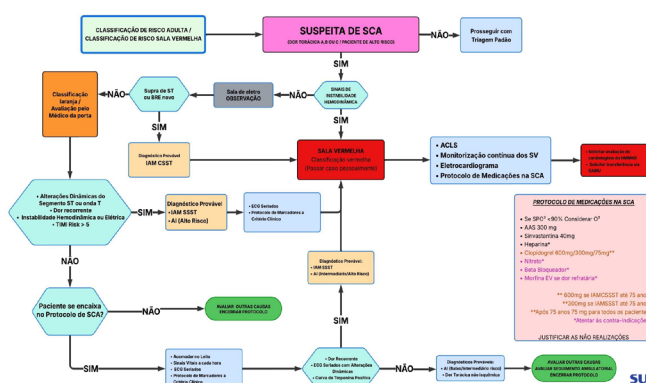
CLASSIFICAÇÃO DE RISCO ADULTA / CLASSIFICAÇÃO DE RISCO SALA VERMELHA

SUSPEITA DE SCA
(DOR TORÁCICA A/B OU C / PACIENTE DE ALTO RISCO)

NÃO

Prosseguir com Triagem Padão

SIM

SINAIS DE INSTABILIDADE HEMODINÂMICA

NÃO

Sala de eletro OBSERVAÇÃO

NÃO

Supra de ST ou BRE novo

NÃO

Classificação laranja / Avaliação pelo Médico da porta

SIM

SIM

Diagnóstico Provável
IAM CSST

SALA VERMELHA
Classificação vermelha
(Passar caso prontamente)

• ACLS
• Monitorização contínua dos SV
• Eletrocardiograma
• Protocolo de Medicações na SCA

Solicitar avaliação do cardiologista via NIR/NAI (Solicitar transferência via CROSS)

• Alterações Dinâmicas do Segmento ST ou onda T
• Dor recorrente
• Instabilidade Hemodinâmica ou Elétrica
• TIMI Risk > 5

SIM

Diagnóstico Provável
• IAM SSST
• AI (Alto Risco)

• ECG Seriados
• Protocolo de Marcadores x Critério Clínico

PROTOCOLO DE MEDICAÇÕES NA SCA

• Se SPO² <90% Considerar O²
• AAS 300 mg
• Sinvastatina 40mg
• Heparina*
• Clopidogrel 600mg/300mg/75mg**
• Nitrato*
• Beta Bloqueador*
• Morfina EV se dor refratária*

** 600mg se IAMCSSST até 75 anos
**300mg se IAMSSST até 75 anos
**Após 75 anos 75 mg para todos os pacientes
*Atentar as contra-indicações

JUSTIFICAR AS NÃO REALIZAÇÕES

NÃO

Diagnóstico Provável:
• IAM SSST
• AI (Intermediário/Alto Risco)

SIM

Paciente se encaixa no Protocolo de SCA?

NÃO

AVALIAR OUTRAS CAUSAS
ENCERRAR PROTOCOLO

SIM

• Acomodar no Leito
• Sinais Vitais a cada hora
• ECG Seriados
• Protocolo de Marcadores x Critério Clínico

• Dor Recorrente
• ECG Seriado com Alterações Dinâmicas
• Curva de Troponina Positiva

NÃO

Diagnóstico Provável:
• AI (Baixo/Intermediário risco)
• Dor Torácica não isquêmica

AVALIAR OUTRAS CAUSAS
AVALIAR SEGUIMENTO AMBULATORIAL
ENCERRAR PROTOCOLO

SU